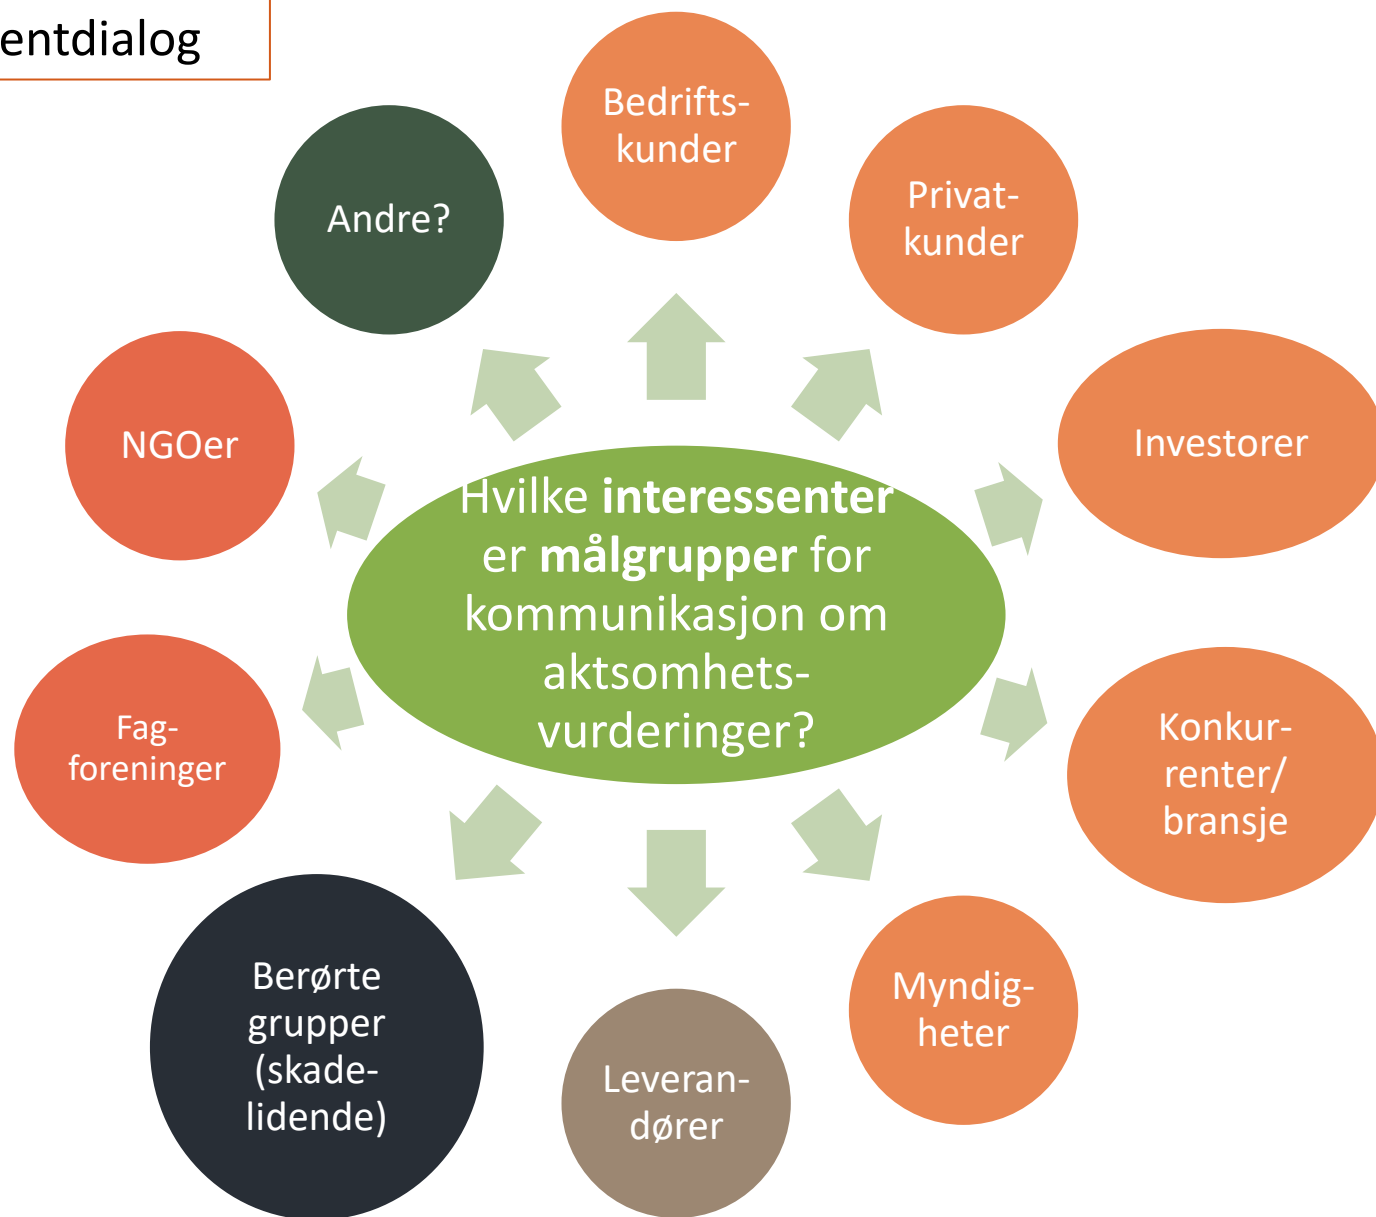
entdialog

Hvilke **interessenter** er **målgrupper** for kommunikasjon om aktsomhetsvurderinger?

Bedriftskunder

Privatkunder

Investorer

Konkurrenter/ bransje

Myndigheter

Leverandører

Berørte grupper (skadelidende)

Fagforeninger

NGOer

Andre?